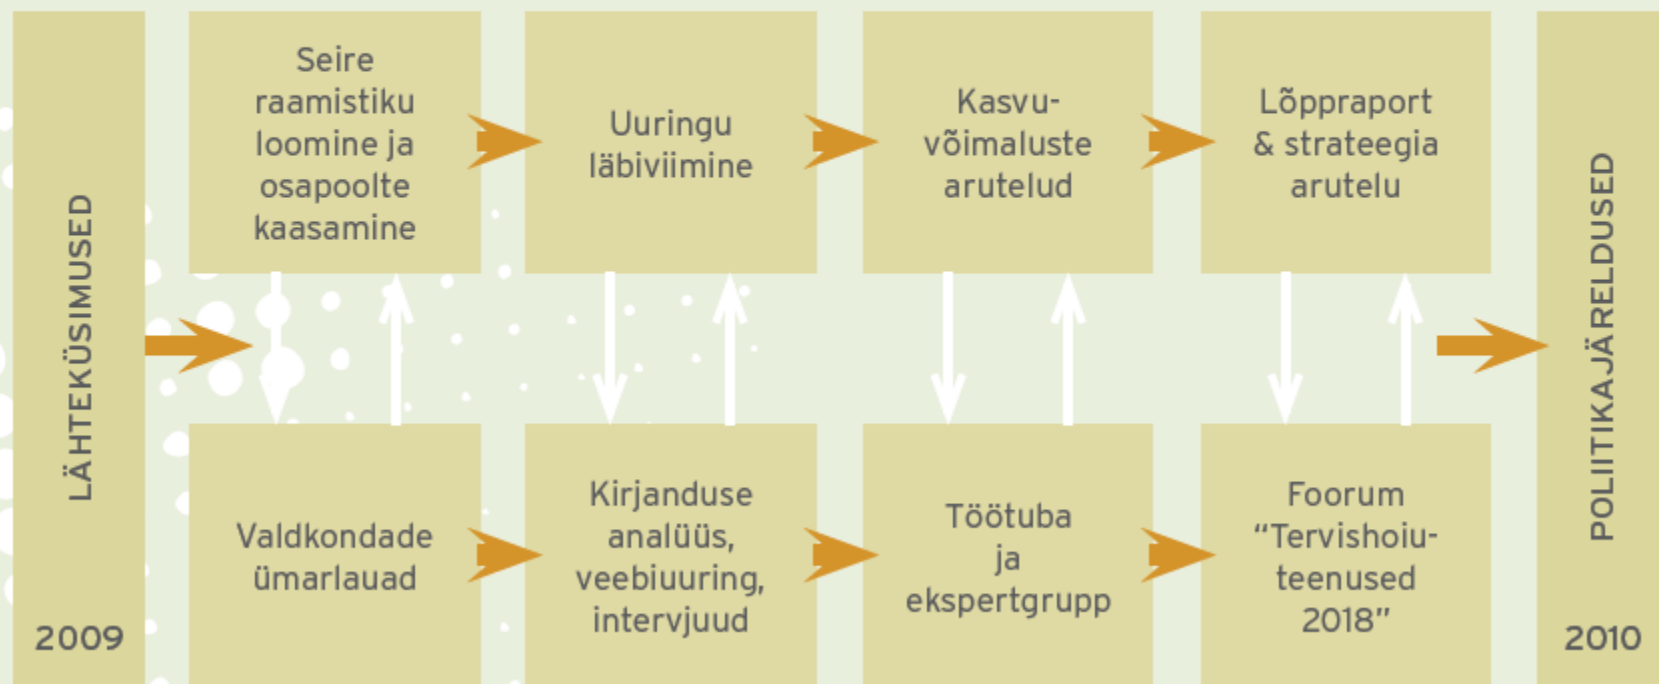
LÄHTEKÜSIMUSED

2009

Seire raamistiku loomine ja osapoolte kaasamine

Uuringu läbiviimine

Kasvuvõimaluste arutelud

Lõppraport & strateegia arutelu

Valdkondade ümarlauad

Kirjanduse analüüs, veebiuuring, intervjuud

Töötuba ja ekspertgrupp

Foorum "Tervishoiuteenused 2018"

POLIITIKAJÄRELDUSED

2010